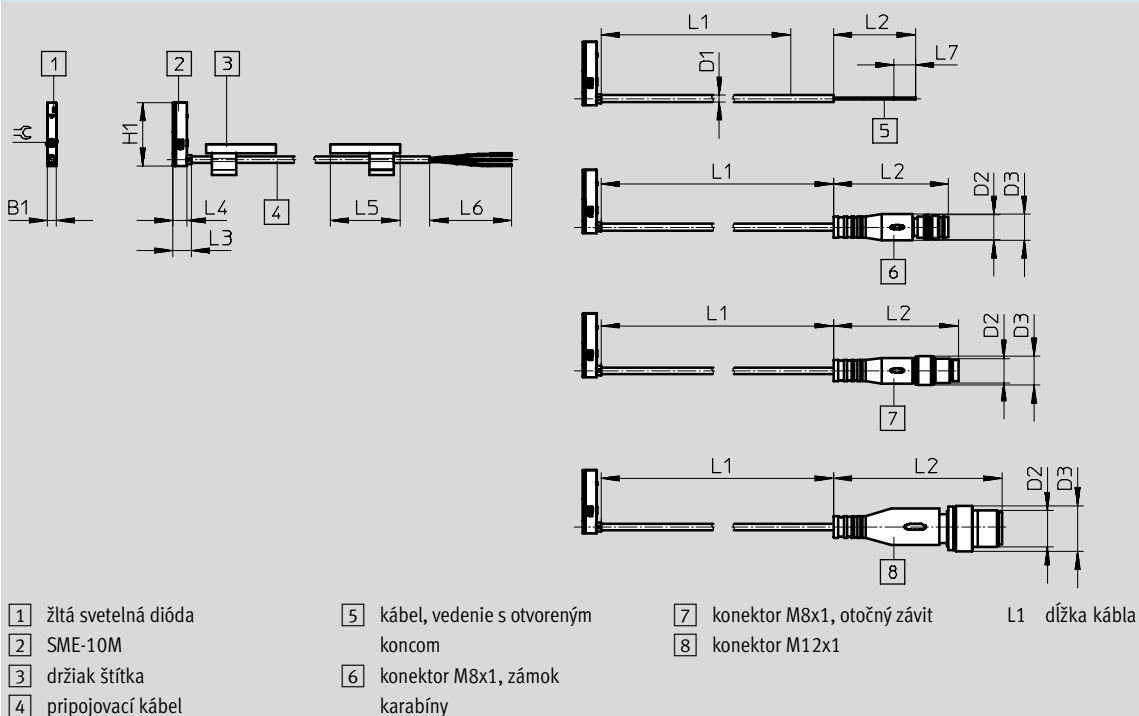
1
2
3
H1
B1
L4
L3
4
L5
L6

L1
L2
D1
L7
5

L1
L2
D2
D3
6

L1
L2
D2
D3
7

L1
L2
D2
D3
8

1 žltá svetelná dióda
2 SME-10M
3 držiak štítka
4 pripojovací kábel

5 kábel, vedenie s otvoreným koncom
6 konektor M8x1, zámok karabíny

7 konektor M8x1, otočný závit
8 konektor M12x1

L1 dĺžka kábla